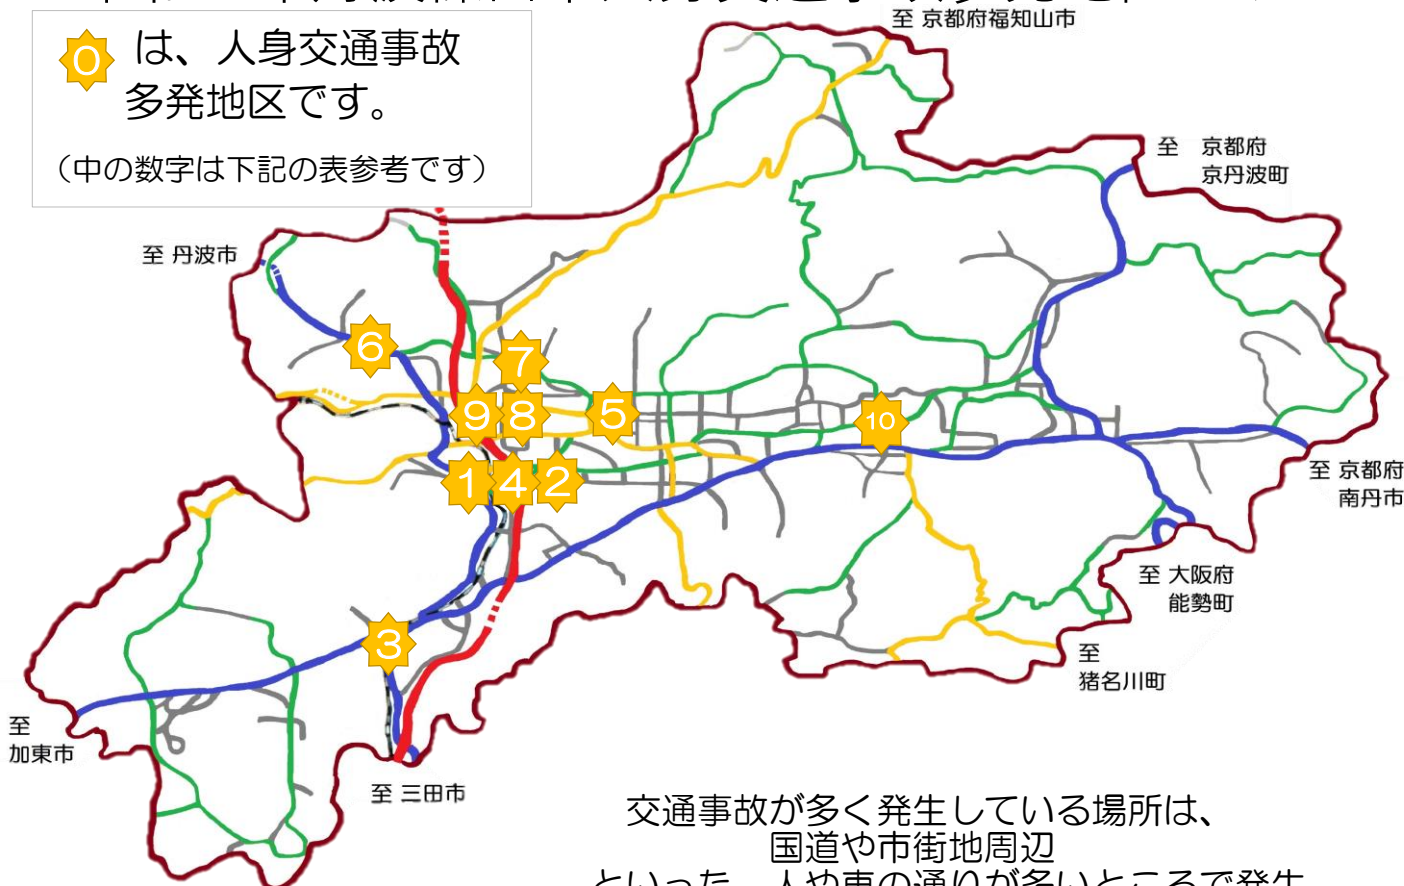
0 は、人身交通事故多発地区です。
（中の数字は下記の表参考です）

至 京都府福知山市

至 京都府 京丹波町

至 丹波市

6

7

9 8

5

10

1 4 2

至 京都府 南丹市

至 大阪府 能勢町

3

至 猪名川町

至 加東市

至 三田市

交通事故が多く発生している場所は、
国道や市街地周辺
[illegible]